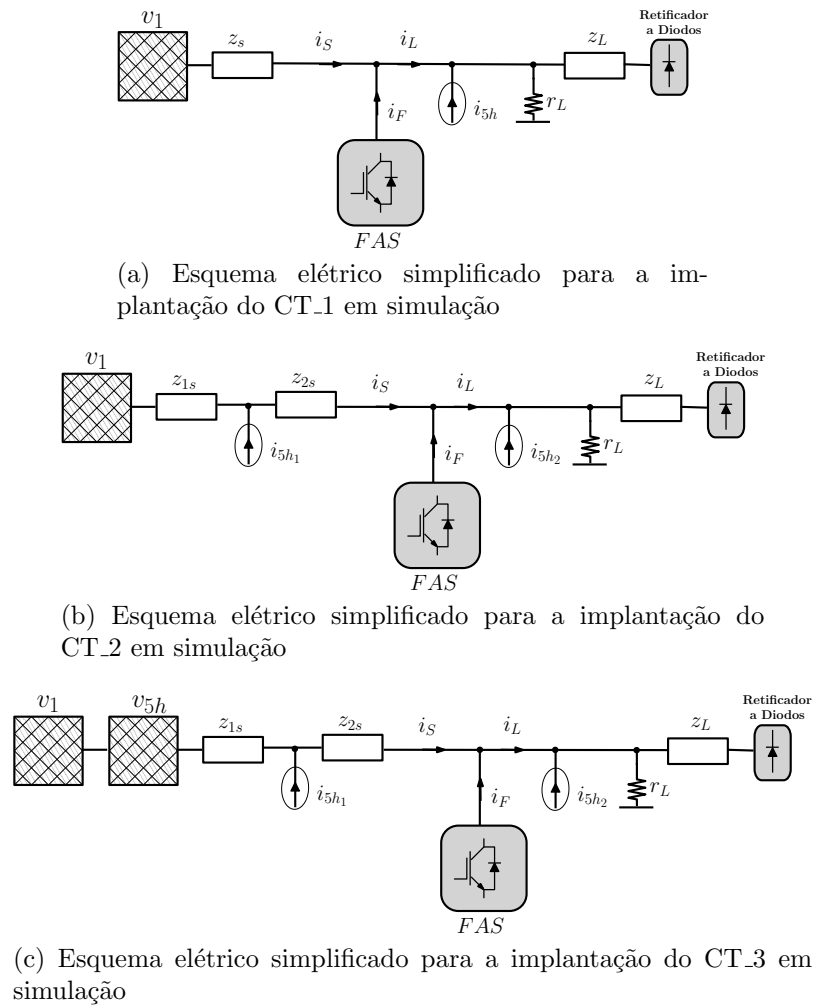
$v_1$ $z_s$ $i_S$ $i_L$ $z_L$ Retificador a Diodos

$i_F$ $i_{5h}$ $r_L$

$FAS$

(a) Esquema elétrico simplificado para a implantação do CT_1 em simulação

$v_1$ $z_{1s}$ $z_{2s}$ $i_S$ $i_L$ $z_L$ Retificador a Diodos

$i_{5h_1}$ $i_F$ $i_{5h_2}$ $r_L$

$FAS$

(b) Esquema elétrico simplificado para a implantação do CT_2 em simulação

$v_1$ $v_{5h}$ $z_{1s}$ $z_{2s}$ $i_S$ $i_L$ $z_L$ Retificador a Diodos

$i_{5h_1}$ $i_F$ $i_{5h_2}$ $r_L$

$FAS$

(c) Esquema elétrico simplificado para a implantação do CT_3 em simulação